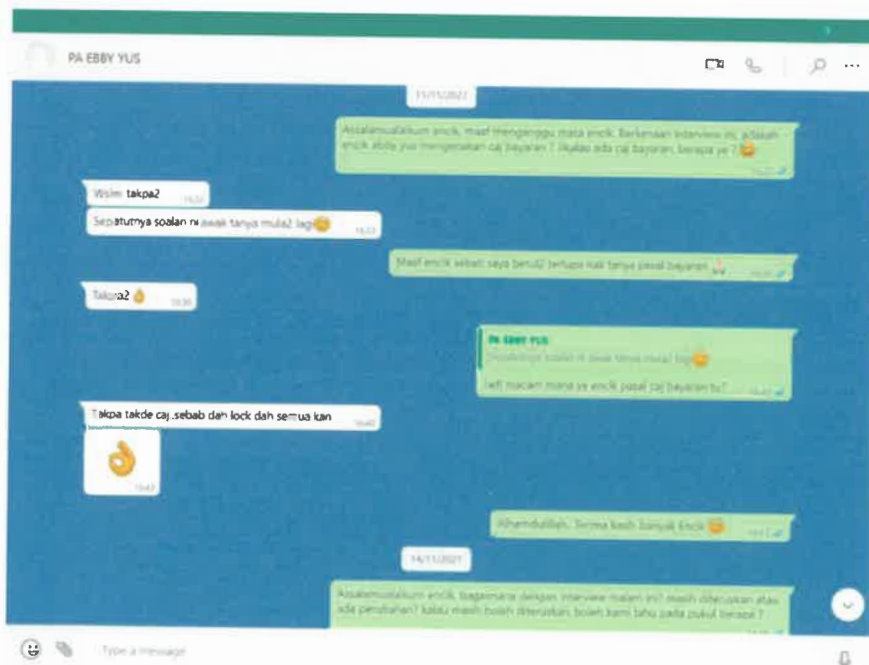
PA EBBY YUS

11/11/2021

Assalamualaikum encik, maaf mengganggu masa encik. Berkenaan interview ini, adakah encik akan mengenakan caj bayaran ? Jikalau ada caj bayaran, berapa ye ? 😅
16:31

Wslm takpa2
16:32

Sepatutnya soalan ni awak tanya mula2 lagi😊
16:33

Maaf encik sebab saya betul2 terlupa nak tanya pasal bayaran 🙏
16:35

Takpa2 👌
16:36

PA EBBY YUS
Sepatutnya soalan ni awak tanya mula2 lagi😊
Jadi macam mana ye encik pasal caj bayaran tu?
16:42

Takpa takde caj sebab dah lock dah semua kan
16:42

👌
16:43

Alhamdulillah. Terima kasih banyak Encik 😊
16:43

14/11/2021

Assalamualaikum encik, bagaimana dengan interview malam ini? masih diteruskan atau ada perubahan? kalau masih boleh diteruskan, boleh kami tahu pada pukul berapa ?

Type a message